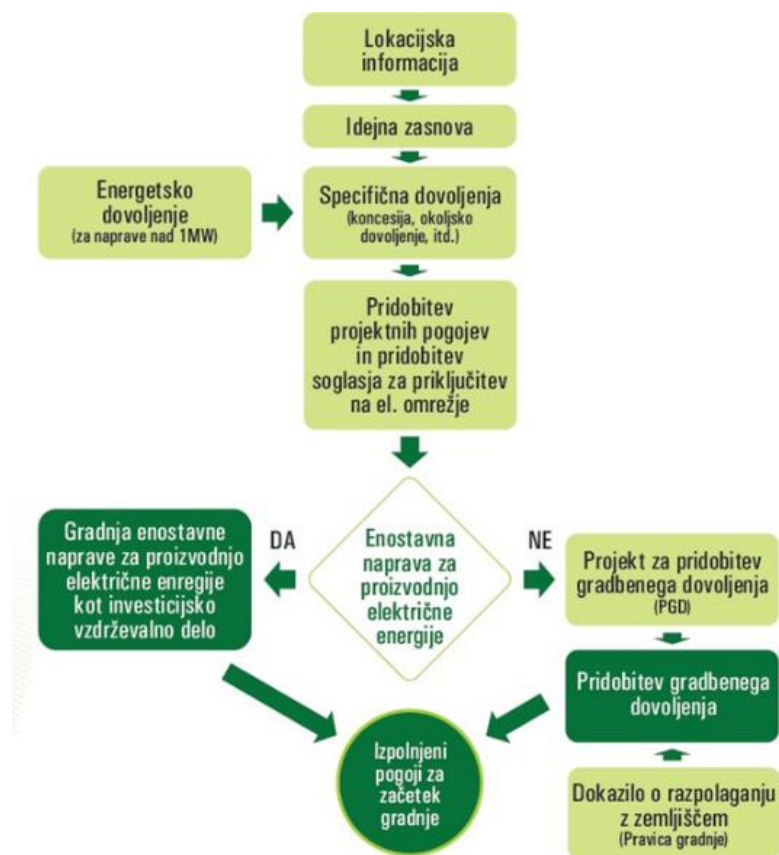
Lokacijska informacija

Idejna zasnova

Energetsko dovoljenje
(za naprave nad 1MW)

Specifična dovoljenja
(koncesija, okoljsko dovoljenje, itd.)

Pridobitev projektnih pogojev in pridobitev soglasja za priključitev na el. omrežje

Enostavna naprava za proizvodnjo električne energije

DA

NE

Gradnja enostavne naprave za proizvodnjo električne enregije kot investicijsko vzdrževalno delo

Projekt za pridobitev gradbenega dovoljenja
(PGD)

Pridobitev gradbenega dovoljenja

Dokazilo o razpolaganju z zemljiščem
(Pravica gradnje)

Izpolnjeni pogoji za začetek gradnje